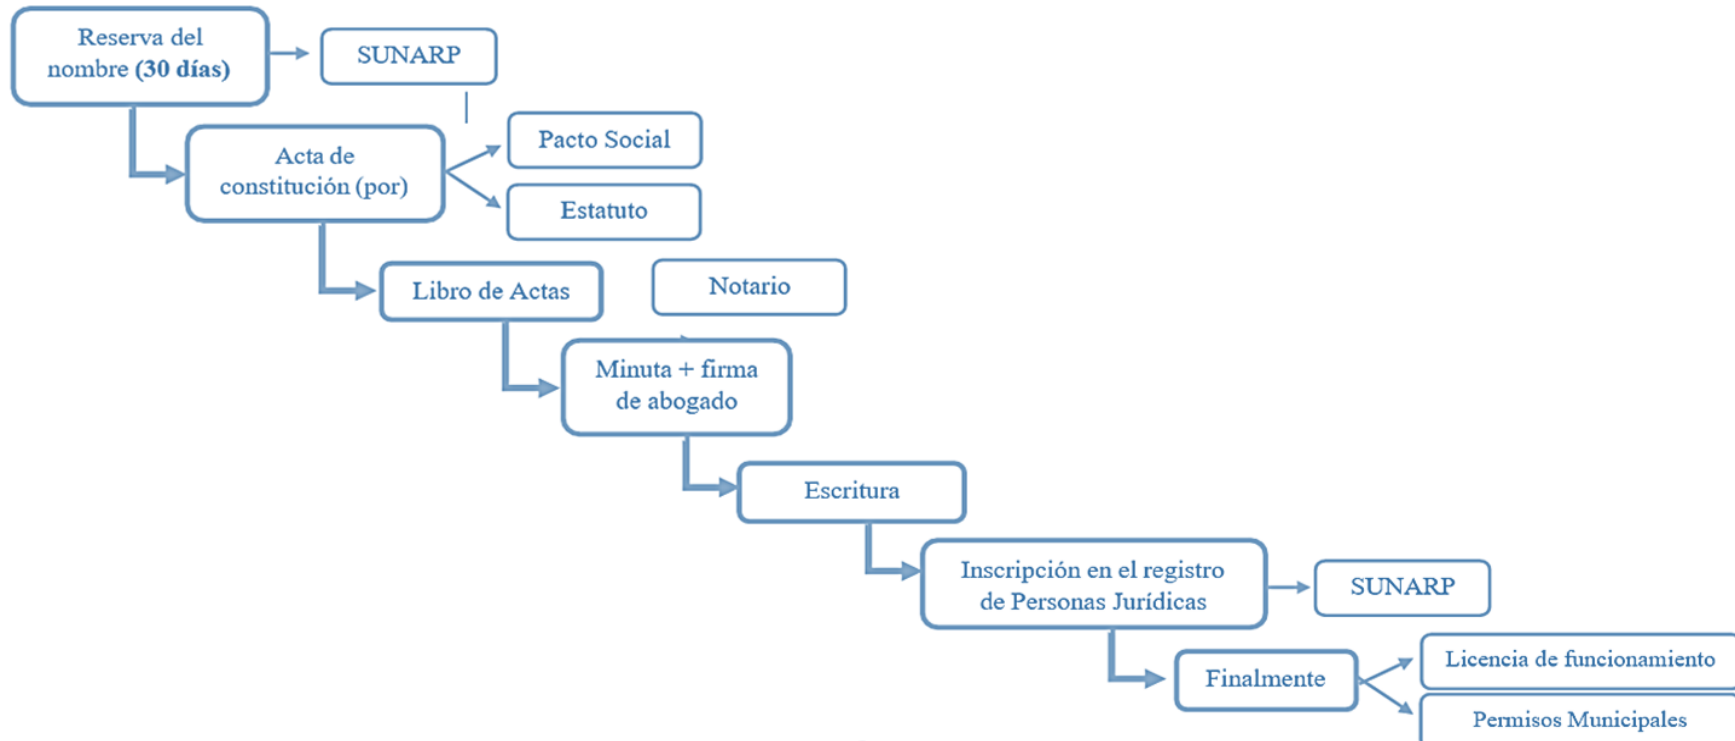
Reserva del nombre **(30 días)**

SUNARP

Acta de constitución (por)

Pacto Social

Estatuto

Libro de Actas

Notario

Minuta + firma de abogado

Escritura

Inscripción en el registro de Personas Jurídicas

SUNARP

Finalmente

Licencia de funcionamiento

Permisos Municipales